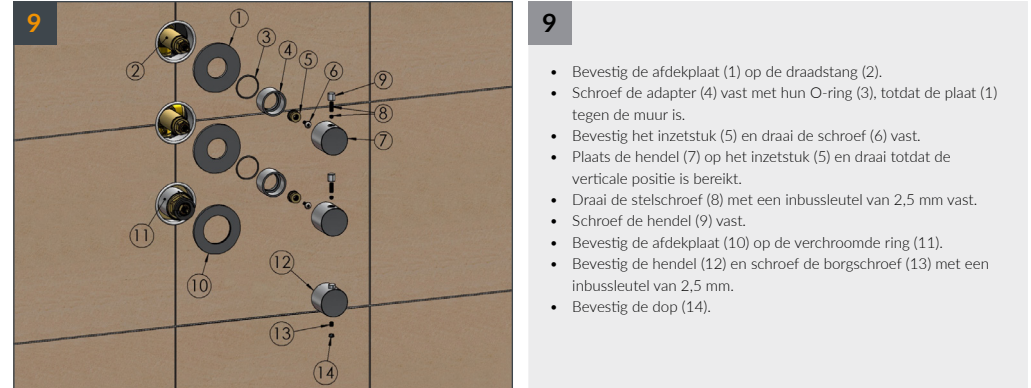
9

2
1
3
4
5
6
9
8
7
11
10
12
13
14

9

- Bevestig de afdekplaat (1) op de draadstang (2).
- Schroef de adapter (4) vast met hun O-ring (3), totdat de plaat (1) tegen de muur is.
- Bevestig het inzetstuk (5) en draai de schroef (6) vast.
- Plaats de hendel (7) op het inzetstuk (5) en draai totdat de verticale positie is bereikt.
- Draai de stelschroef (8) met een inbussleutel van 2,5 mm vast.
- Schroef de hendel (9) vast.
- Bevestig de afdekplaat (10) op de verchroomde ring (11).
- Bevestig de hendel (12) en schroef de borgschroef (13) met een inbussleutel van 2,5 mm.
- Bevestig de dop (14).